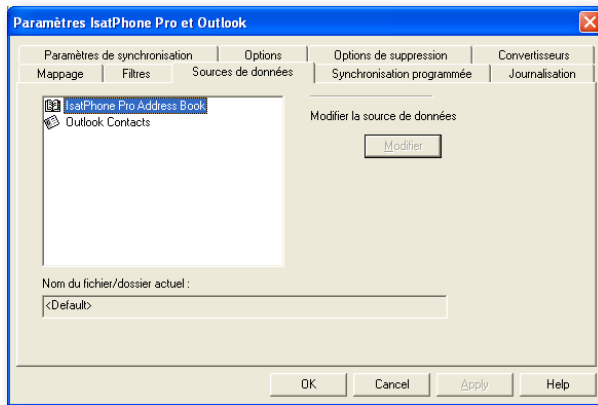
Paramètres IsatPhone Pro et Outlook

Paramètres de synchronisation | Options | Options de suppression | Convertisseurs
Mappage | Filtres | Sources de données | Synchronisation programmée | Journalisation

IsatPhone Pro Address Book
Outlook Contacts

Modifier la source de données

Modifier

Nom du fichier/dossier actuel :

<Default>

OK | Cancel | Apply | Help